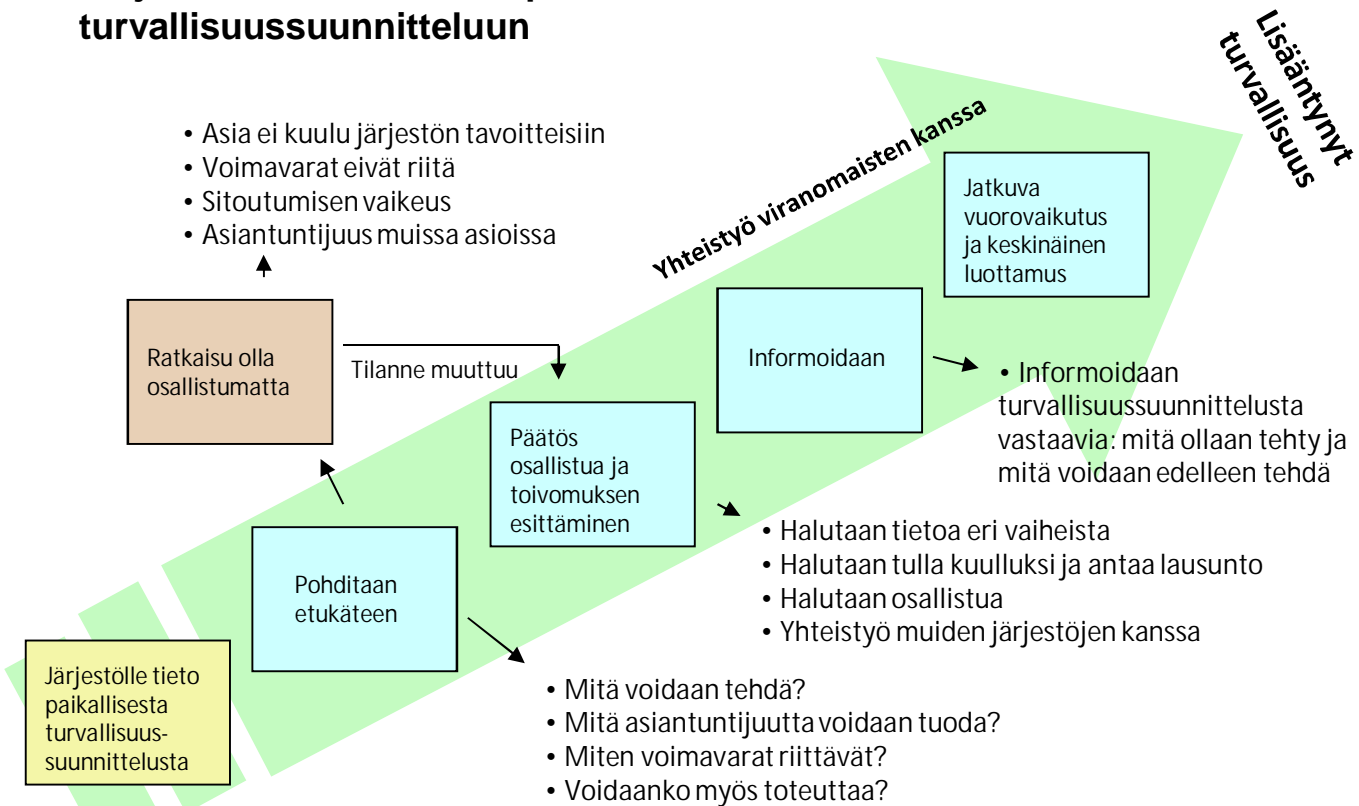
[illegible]
turvallisuussuunnitteluun

Lisääntynyt turvallisuus

Yhteistyö viranomaisten kanssa

• Asia ei kuulu järjestön tavoitteisiin
• Voimavarat eivät riitä
• Sitoutumisen vaikeus
• Asiantuntijuus muissa asioissa

Jatkuva vuorovaikutus ja keskinäinen luottamus

Ratkaisu olla osallistumatta

Tilanne muuttuu

Informoidaan

• Informoidaan turvallisuussuunnittelusta vastaavia: mitä ollaan tehty ja mitä voidaan edelleen tehdä

Päätös osallistua ja toivomuksen esittäminen

• Halutaan tietoa eri vaiheista
• Halutaan tulla kuulluksi ja antaa lausunto
• Halutaan osallistua
• Yhteistyö muiden järjestöjen kanssa

Pohditaan etukäteen

Järjestölle tieto paikallisesta turvallisuussuunnittelusta

• Mitä voidaan tehdä?
• Mitä asiantuntijuutta voidaan tuoda?
• Miten voimavarat riittävät?
• Voidaanko myös toteuttaa?